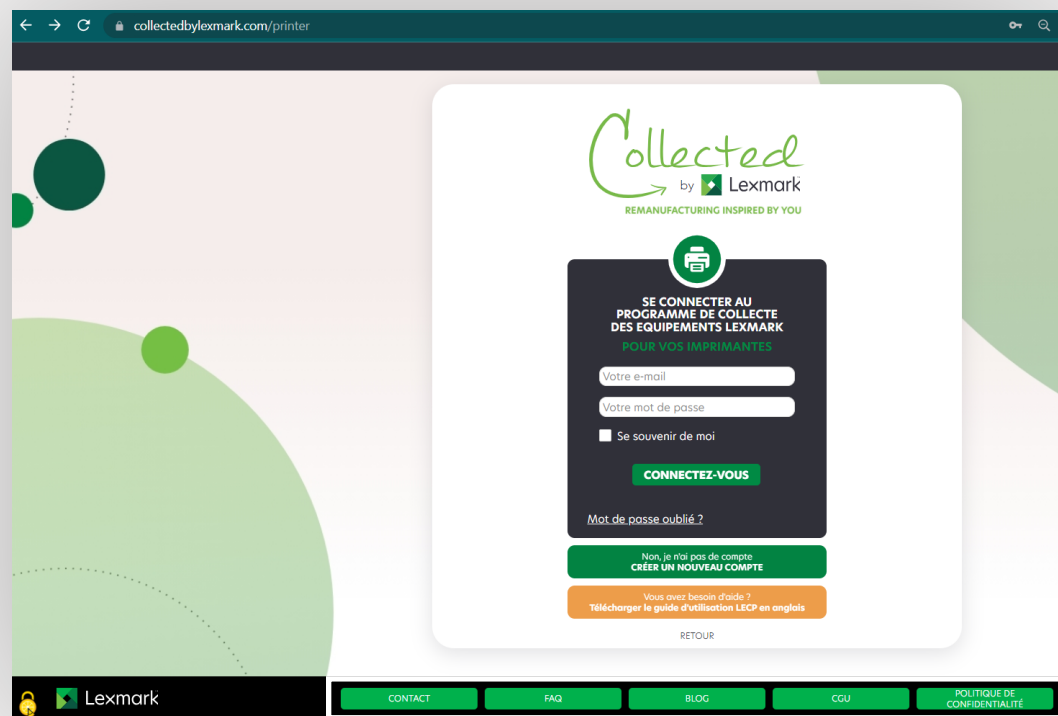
collectedbylexmark.com/printer

Collected by Lexmark
REMANUFACTURING INSPIRED BY YOU

SE CONNECTER AU PROGRAMME DE COLLECTE DES EQUIPEMENTS LEXMARK
POUR VOS IMPRIMANTES

Votre e-mail

Votre mot de passe

Se souvenir de moi

CONNECTEZ-VOUS

Mot de passe oublié ?

Non, je n'ai pas de compte
CRÉER UN NOUVEAU COMPTE

Vous avez besoin d'aide ?
Télécharger le guide d'utilisation LECP en anglais

RETOUR

Lexmark

CONTACT

FAQ

BLOG

CGU

POLITIQUE DE CONFIDENTIALITÉ